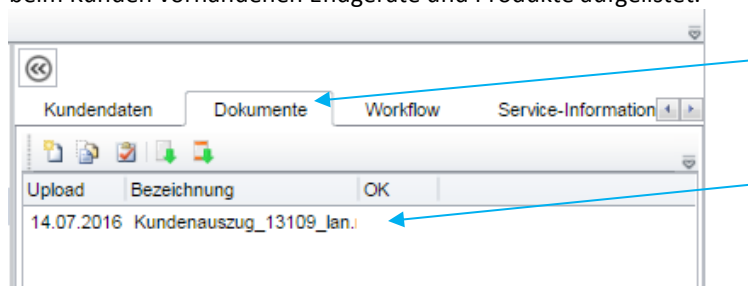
beim Kunden vorhandenen Endgeräte und Produkte aufgelistet.

Kundendaten | Dokumente | Workflow | Service-Information

| Upload | Bezeichnung | OK |
|---|---|---|
| 14.07.2016 | Kundenauszug_13109_lan.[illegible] | |